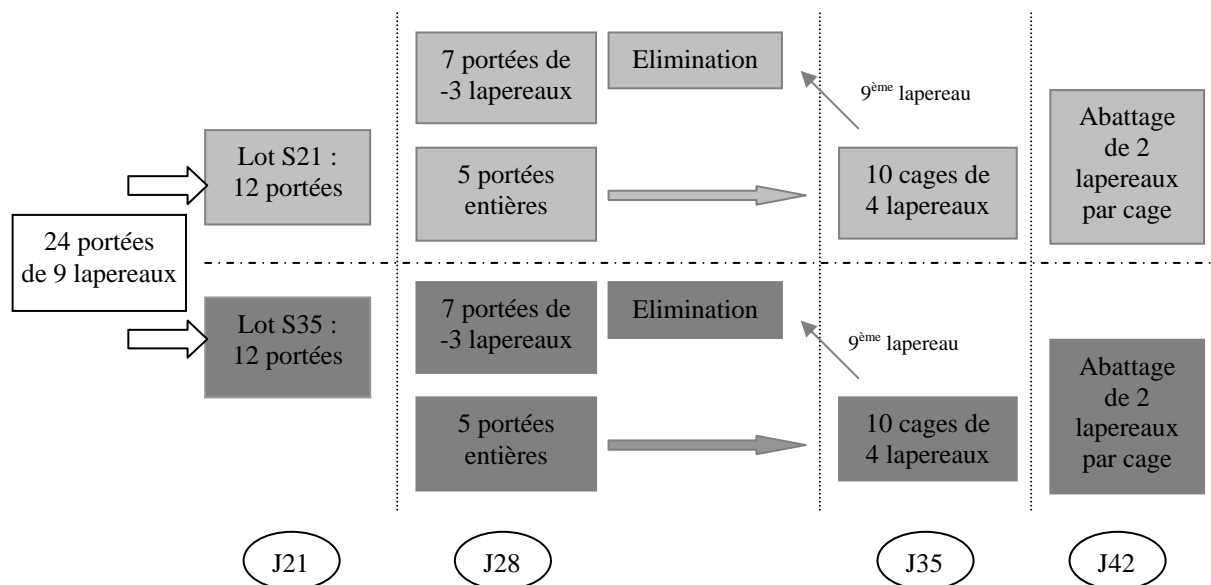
24 portées de 9 lapereaux

Lot S21 : 12 portées

7 portées de -3 lapereaux

Elimination

$9^{ème}$ lapereau

5 portées entières

10 cages de 4 lapereaux

Abattage de 2 lapereaux par cage

Lot S35 : 12 portées

7 portées de -3 lapereaux

Elimination

$9^{ème}$ lapereau

5 portées entières

10 cages de 4 lapereaux

Abattage de 2 lapereaux par cage

J21

J28

J35

J42